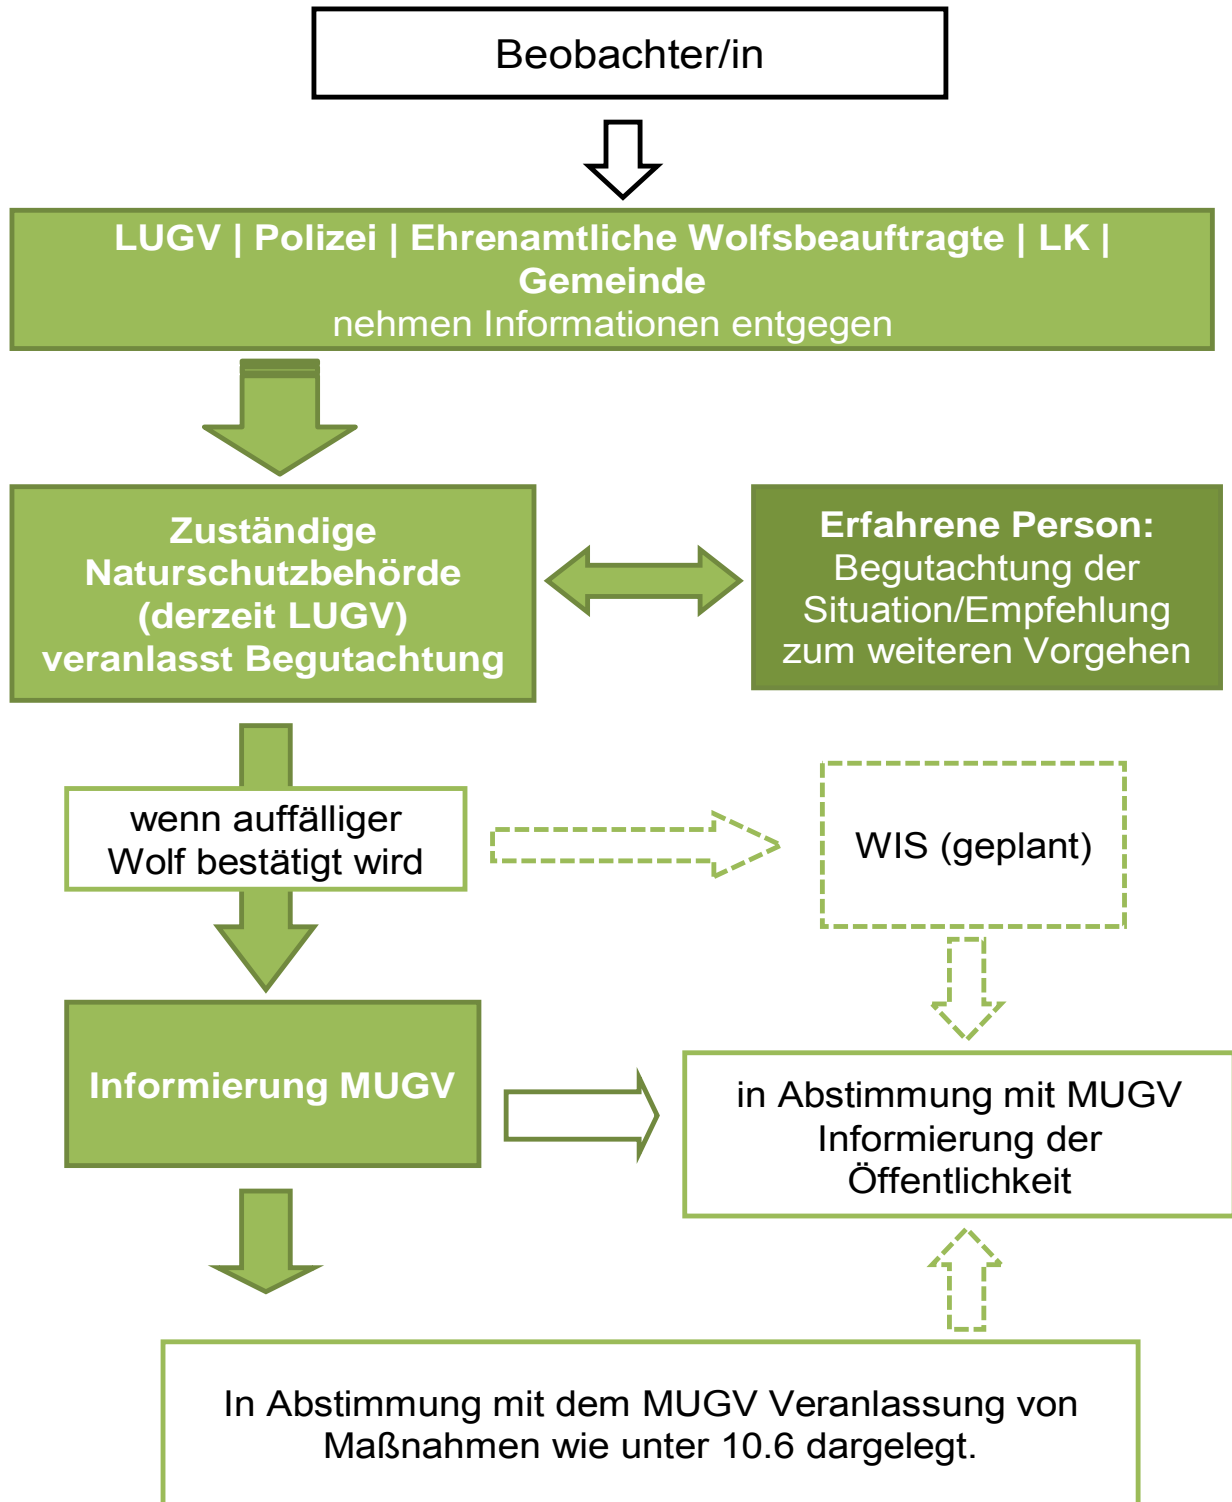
Beobachter/in

LUGV | Polizei | Ehrenamtliche Wolfsbeauftragte | LK | Gemeinde
nehmen Informationen entgegen

Zuständige Naturschutzbehörde (derzeit LUGV) veranlasst Begutachtung

Erfahrene Person:
Begutachtung der Situation/Empfehlung zum weiteren Vorgehen

wenn auffälliger Wolf bestätigt wird

WIS (geplant)

Informierung MUGV

in Abstimmung mit MUGV Informierung der Öffentlichkeit

In Abstimmung mit dem MUGV Veranlassung von Maßnahmen wie unter 10.6 dargelegt.